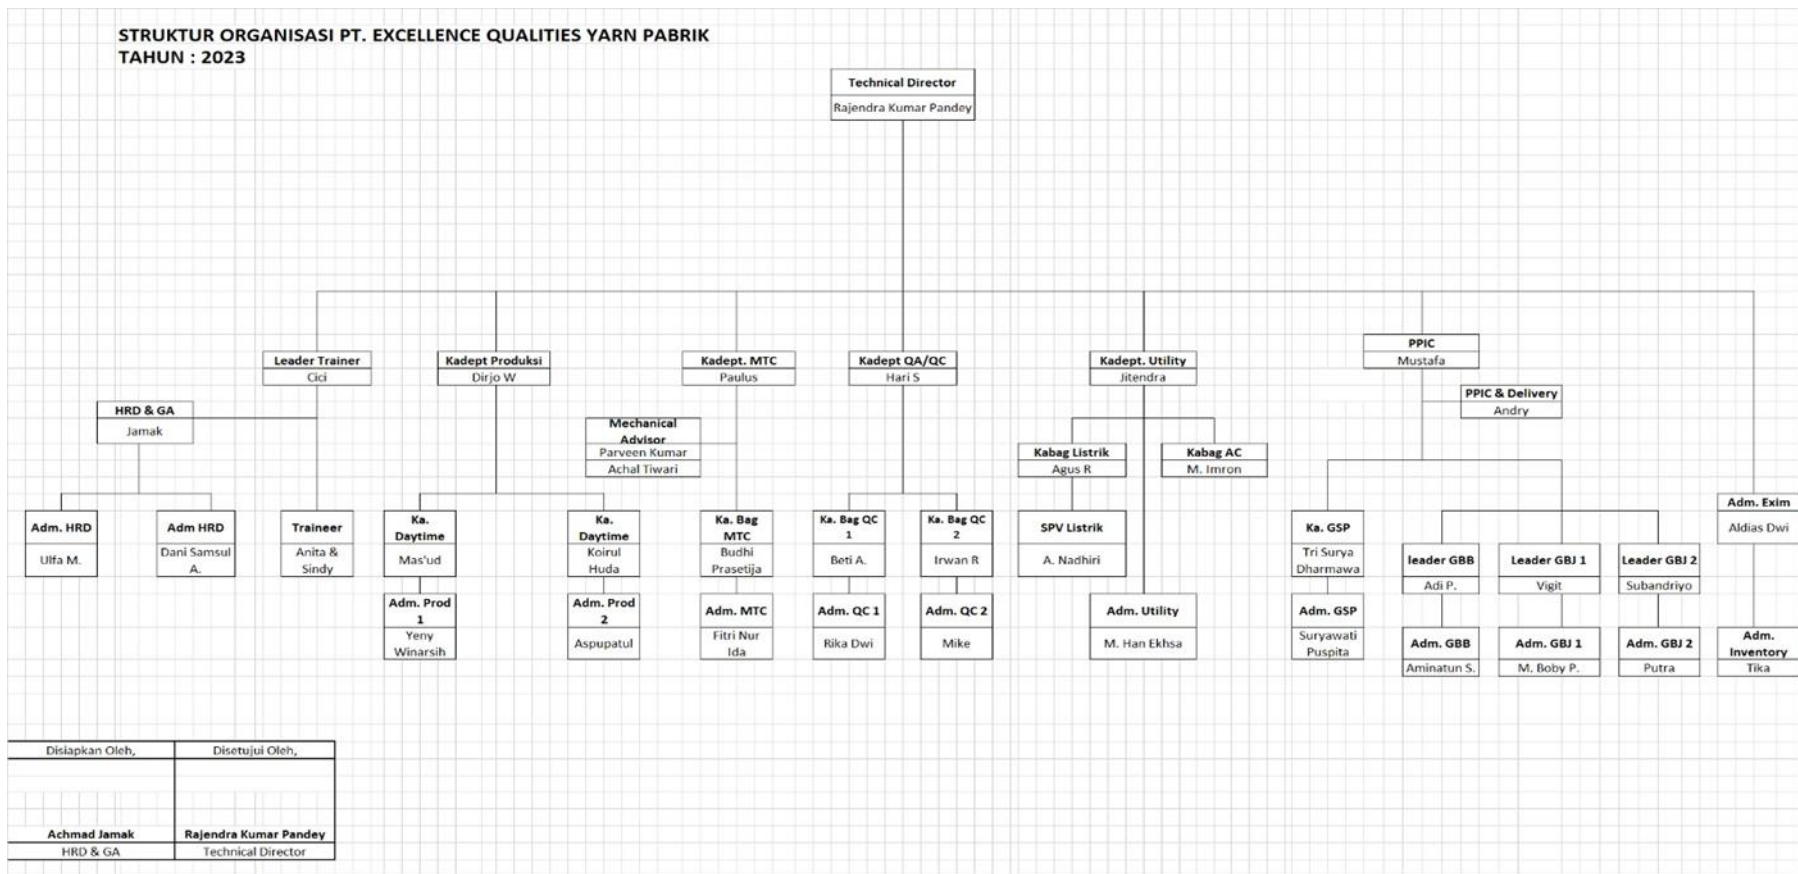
STRUKTUR ORGANISASI PT. EXCELLENCE QUALITIES YARN PABRIK
TAHUN : 2023

Technical Director
Rajendra Kumar Pandey

Leader Trainer
Cici

HRD & GA
Jamak

Adm. HRD
Ulfa M.

Adm HRD
Dani Samsul A.

Traineer
Anita & Sindy

Kadept Produksi
Dirjo W

Ka. Daytime 1
Mas'ud

Adm. Prod 1
Yeny Winarsih

Ka. Daytime 2
Koirul Huda

Adm. Prod 2
Aspupatul

Kadept. MTC
Paulus

Mechanical Advisor
Parveen Kumar
Achal Tiwari

Ka. Bag MTC
Budhi Prasetija

Adm. MTC
Fitri Nur Ida

Kadept QA/QC
Hari S

Ka. Bag QC 1
Beti A.

Adm. QC 1
Rika Dwi

Ka. Bag QC 2
Irwan R

Adm. QC 2
Mike

Kadept. Utility
Jitendra

Kabag Listrik
Agus R

SPV Listrik
A. Nadhiri

Kabag AC
M. Imron

Adm. Utility
M. Han Ekhsa

PPIC
Mustafa

PPIC & Delivery
Andry

Ka. GSP
Tri Surya Dharmawa

Adm. GSP
Suryawati Puspita

leader GBB
Adi P.

Adm. GBB
Aminatun S.

Leader GBJ 1
Vigit

Adm. GBJ 1
M. Boby P.

Leader GBJ 2
Subandriyo

Adm. GBJ 2
Putra

Adm. Exim
Aldias Dwi

Adm. Inventory
Tika

| Disiapkan Oleh, | Disetujui Oleh, |
|---|---|
| Achmad Jamak | Rajendra Kumar Pandey |
| HRD & GA | Technical Director |